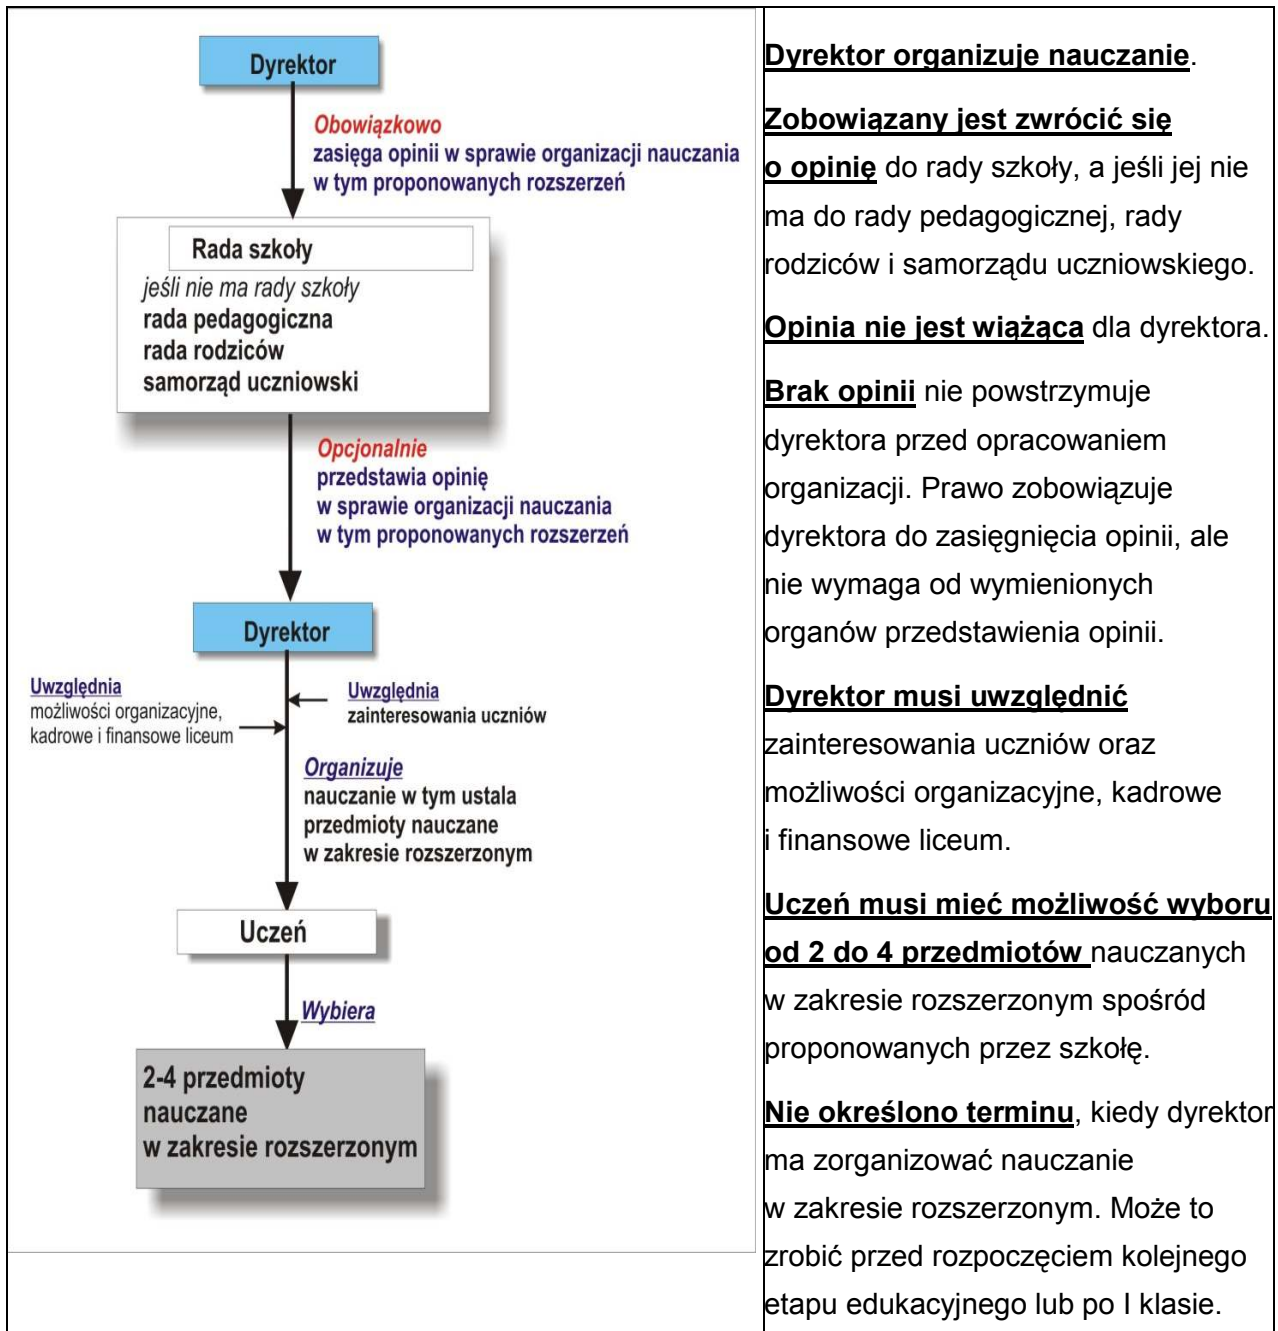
Dyrektor

Obowiązkowo
zasięga opinii w sprawie organizacji nauczania w tym proponowanych rozszerzeń

Rada szkoły
jeśli nie ma rady szkoły
rada pedagogiczna
rada rodziców
samorząd uczniowski

Opcjonalnie
przedstawia opinię
w sprawie organizacji nauczania
w tym proponowanych rozszerzeń

Dyrektor

Uwzględnia
możliwości organizacyjne, kadrowe i finansowe liceum

Uwzględnia
zainteresowania uczniów

Organizuje
nauczanie w tym ustala przedmioty nauczane w zakresie rozszerzonym

Uczeń

Wybiera

2-4 przedmioty nauczane w zakresie rozszerzonym

Dyrektor organizuje nauczanie.

Zobowiązany jest zwrócić się o opinię do rady szkoły, a jeśli jej nie ma do rady pedagogicznej, rady rodziców i samorządu uczniowskiego.

Opinia nie jest wiążąca dla dyrektora.

Brak opinii nie powstrzymuje dyrektora przed opracowaniem organizacji. Prawo zobowiązuje dyrektora do zasięgnięcia opinii, ale nie wymaga od wymienionych organów przedstawienia opinii.

Dyrektor musi uwzględnić zainteresowania uczniów oraz możliwości organizacyjne, kadrowe i finansowe liceum.

Uczeń musi mieć możliwość wyboru od 2 do 4 przedmiotów nauczanych w zakresie rozszerzonym spośród proponowanych przez szkołę.

Nie określono terminu, kiedy dyrektor ma zorganizować nauczanie w zakresie rozszerzonym. Może to zrobić przed rozpoczęciem kolejnego etapu edukacyjnego lub po I klasie.